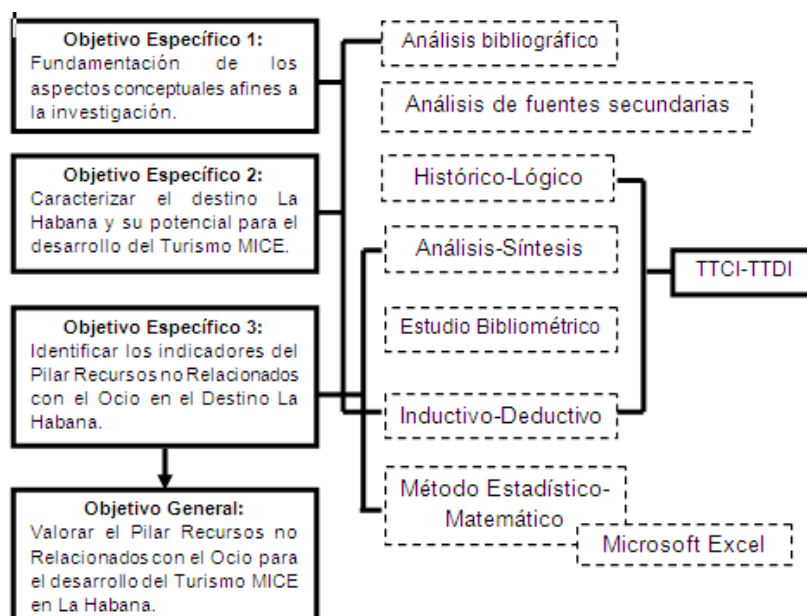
Objetivo Específico 1:
Fundamentación de los aspectos conceptuales afines a la investigación.

Objetivo Específico 2:
Caracterizar el destino La Habana y su potencial para el desarrollo del Turismo MICE.

Objetivo Específico 3:
Identificar los indicadores del Pilar Recursos no Relacionados con el Ocio en el Destino La Habana.

Objetivo General:
Valorar el Pilar Recursos no Relacionados con el Ocio para el desarrollo del Turismo MICE en La Habana.

Análisis bibliográfico

Análisis de fuentes secundarias

Histórico-Lógico

Análisis-Síntesis

Estudio Bibliométrico

Inductivo-Deductivo

Método Estadístico-Matemático

Microsoft Excel

TTCI-TTDI